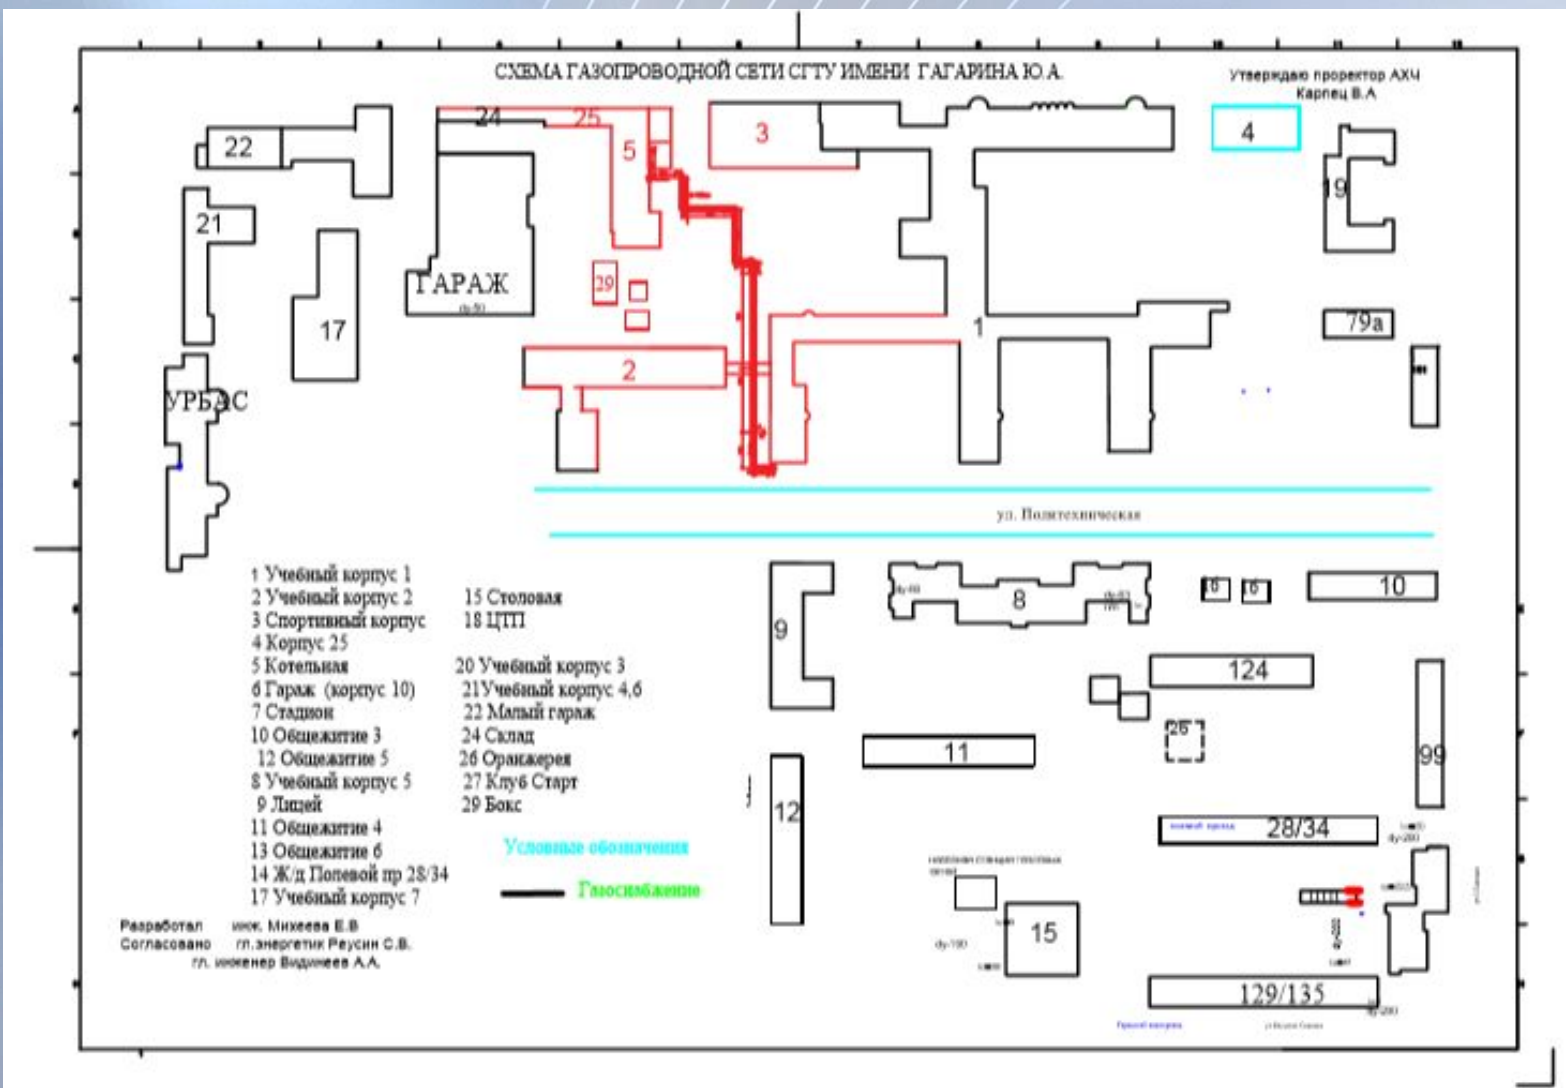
СХЕМА ГАЗОПРОВОДНОЙ СЕТИ СГТУ ИМЕНИ ГАГАРИНА Ю.А.

Утверждаю проректор АХЧ
Карпец В.А

22
24
25
5
3
4
19
21
ГАРАЖ
29
17
1
79а
2
УРБАС

ул. Политехническая

1 Учебный корпус 1
2 Учебный корпус 2
3 Спортивный корпус
4 Корпус 25
5 Котельная
6 Гараж (корпус 10)
7 Стадион
10 Общежитие 3
12 Общежитие 5
8 Учебный корпус 5
9 Лицей
11 Общежитие 4
13 Общежитие 6
14 Ж/д Полевой пр 28/34
17 Учебный корпус 7

15 Столовая
18 ЦТП
20 Учебный корпус 3
21Учебный корпус 4,6
22 Малый гараж
24 Склад
26 Оранжерея
27 Клуб Старт
29 Бокс

Условные обозначения
Газоснабжение

9
8
16
16
10
124
26
11
99
12
28/34
15
129/135

Разработал инж. Михеева Е.В
Согласовано гл.энергетик Реусин С.В.
гл. инженер Видинеев А.А.